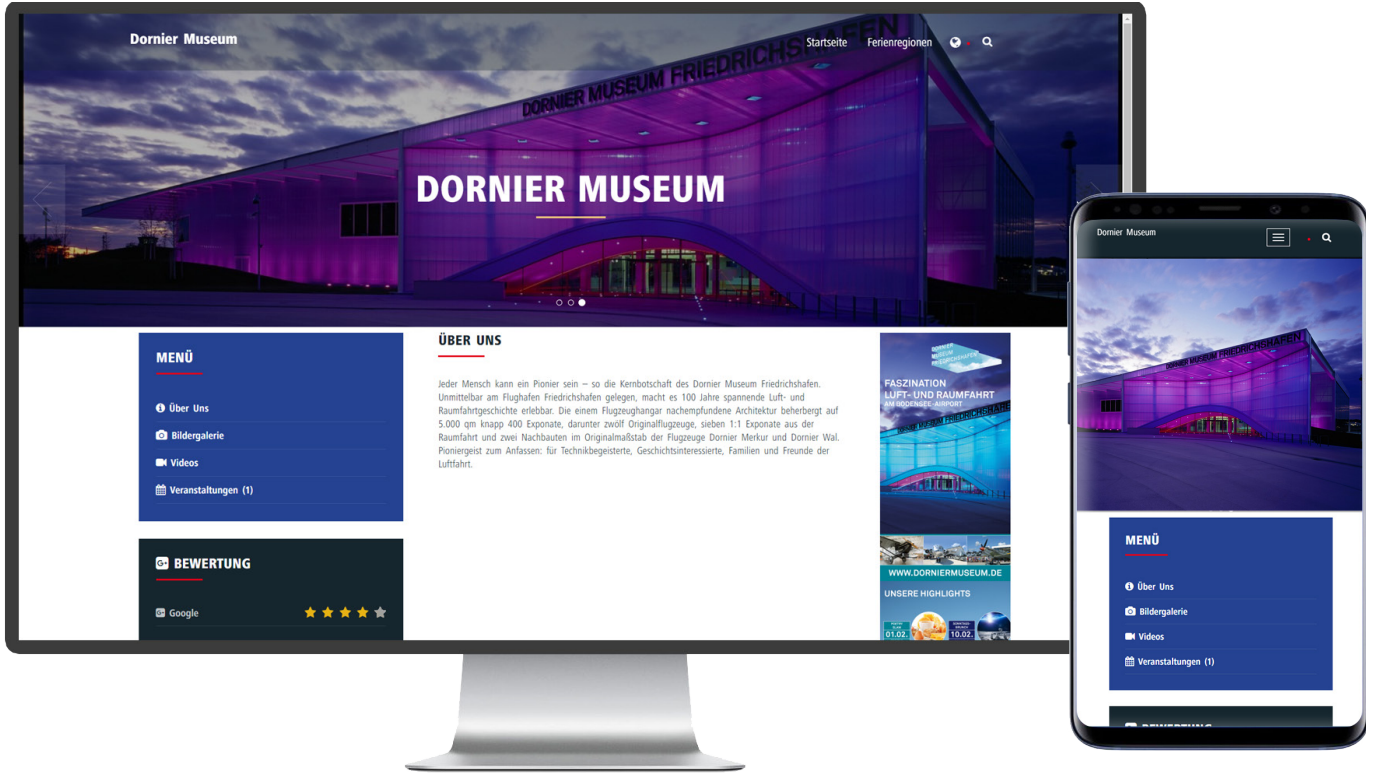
Dornier Museum

Startseite Ferienregionen

DORNIER MUSEUM FRIEDRICHSHAFEN

DORNIER MUSEUM

MENÜ

Über Uns

Bildergalerie

Videos

Veranstaltungen (1)

BEWERTUNG

Google

ÜBER UNS

Jeder Mensch kann ein Pionier sein – so die Kernbotschaft des Dornier Museum Friedrichshafen. Unmittelbar am Flughafen Friedrichshafen gelegen, macht es 100 Jahre spannende Luft- und Raumfahrtgeschichte erlebbar. Die einem Flugzeughangar nachempfundene Architektur beherbergt auf 5.000 qm knapp 400 Exponate, darunter zwölf Originalflugzeuge, sieben 1:1 Exponate aus der Raumfahrt und zwei Nachbauten im Originalmaßstab der Flugzeuge Dornier Merkur und Dornier Wal. Pioniergeist zum Anfassen: für Technikbegeisterte, Geschichtsinteressierte, Familien und Freunde der Luftfahrt.

DORNIER MUSEUM FRIEDRICHSHAFEN

FASZINATION LUFT- UND RAUMFAHRT

AM BODENSEE-AIRPORT

WWW.DORNIERMUSEUM.DE

UNSERE HIGHLIGHTS

01.02.

10.02.

Dornier Museum

DORNIER MUSEUM FRIEDRICHSHAFEN

MENÜ

Über Uns

Bildergalerie

Videos

Veranstaltungen (1)

BEWERTUNG